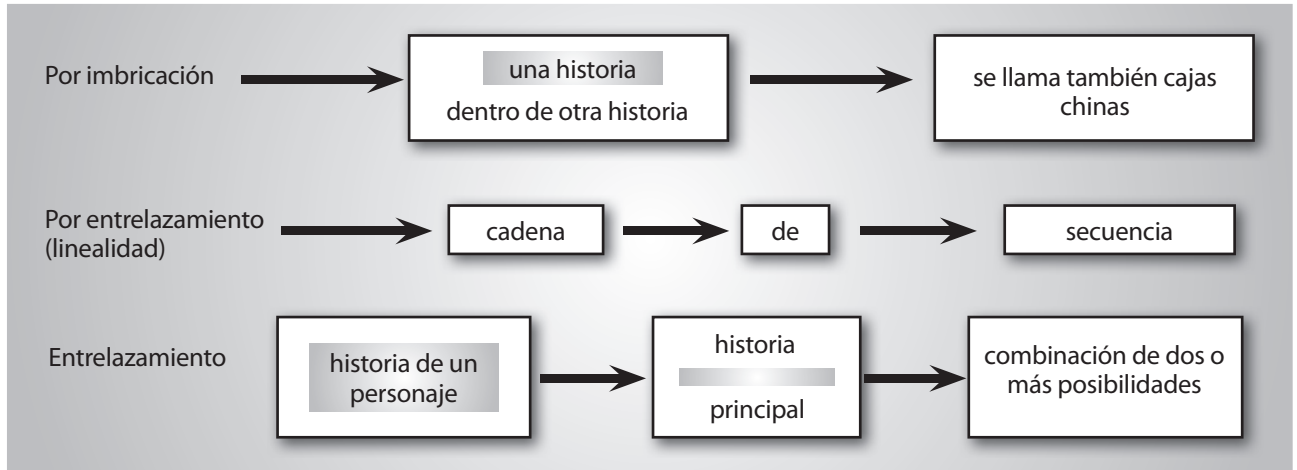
Por imbricación

una historia
dentro de otra historia

se llama también cajas chinas

Por entrelazamiento (linealidad)

cadena

de

secuencia

Entrelazamiento

historia de un personaje

historia

principal

combinación de dos o más posibilidades